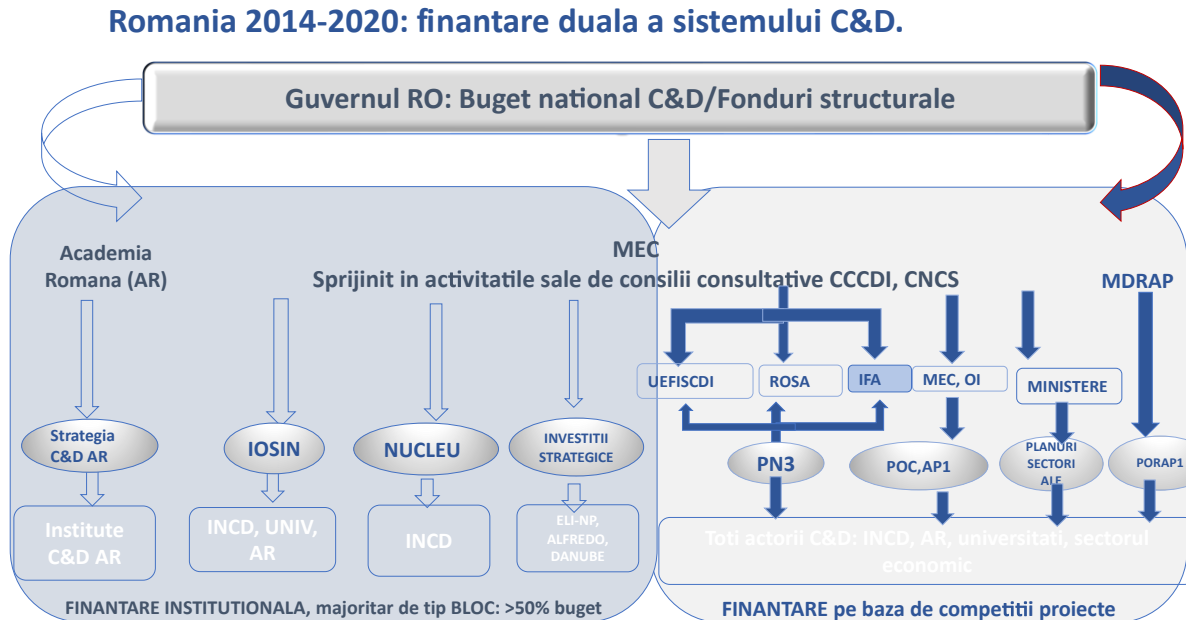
Romania 2014-2020: finantare duala a sistemului C&D.

Guvernul RO: Buget national C&D/Fonduri structurale

Academia Romana (AR)

MEC
Sprijinit in activitatile sale de consilii consultative CCCDI, CNCS

MDRAP

UEFISCDI

ROSA

IFA

MEC, OI

MINISTERE

Strategia C&D AR

IOSIN

NUCLEU

INVESTITII STRATEGICE

PN3

POC,AP1

PLANURI SECTORI ALE

PORAP1

Institute C&D AR

INCD, UNIV, AR

INCD

ELI-NP, ALFREDO, DANUBE

Toti actorii C&D: INCD, AR, universitati, sectorul economic

FINANTARE INSTITUTIONALA, majoritar de tip BLOC: >50% buget

FINANTARE pe baza de competitii proiecte